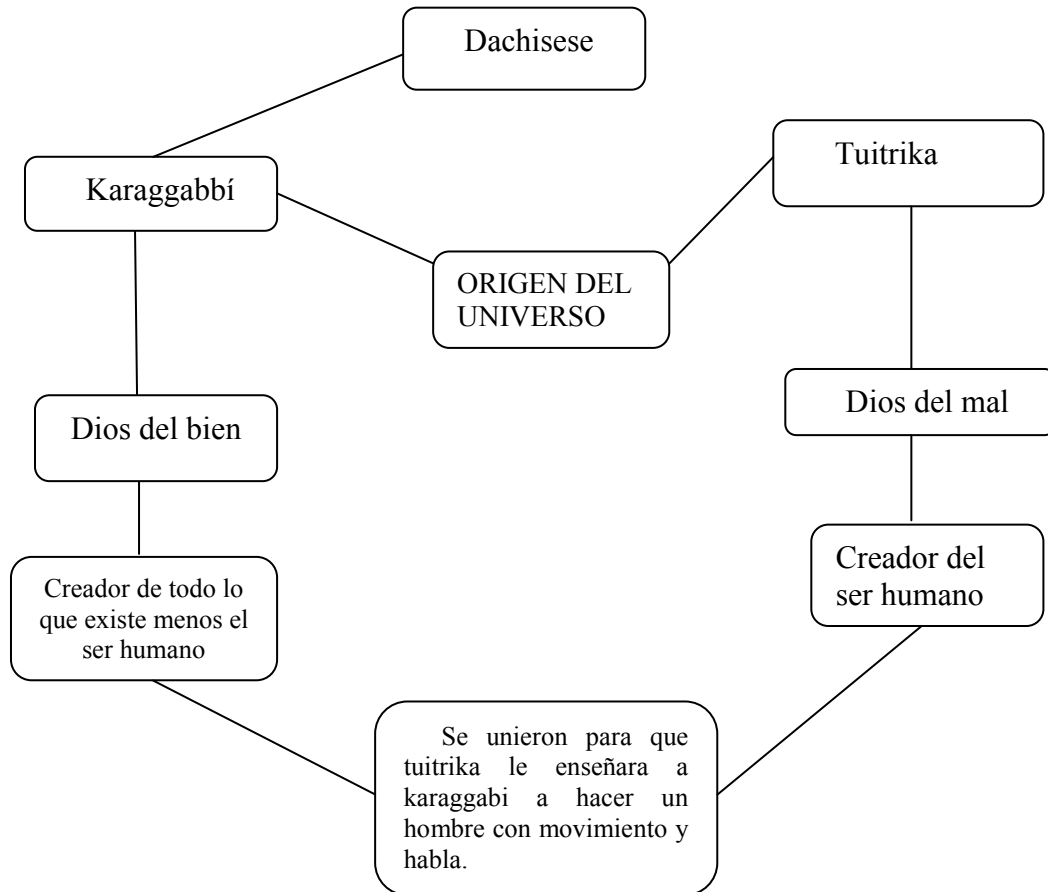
Dachisese

Karaggabbí

Tuitrika

ORIGEN DEL UNIVERSO

Dios del bien

Dios del mal

Creador de todo lo que existe menos el ser humano

Creador del ser humano

Se unieron para que tuitrika le enseñara a karaggabi a hacer un hombre con movimiento y habla.